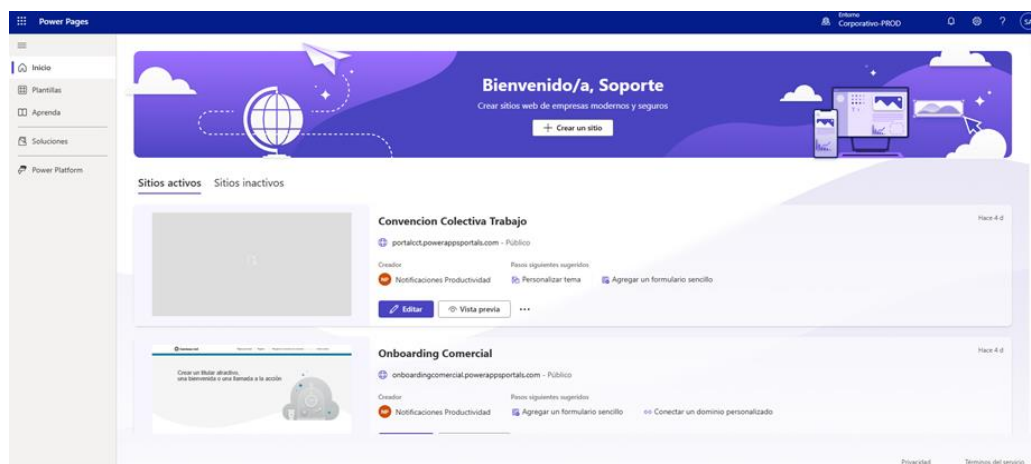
Power Pages

Entorno
Corporativo-PROD

SA

Inicio
Plantillas
Aprenda
Soluciones
Power Platform

Bienvenido/a, Soporte
Crear sitios web de empresas modernos y seguros
+ Crear un sitio

Sitios activos Sitios inactivos

Convencion Colectiva Trabajo
Hace 4 d
portalcct.powerappsportals.com - Público
Creador
NP Notificaciones Productividad
Pasos siguientes sugeridos
Personalizar tema
Agregar un formulario sencillo
Editar
Vista previa
...

Onboarding Comercial
Hace 4 d
onboardingcomercial.powerappsportals.com - Público
Crear un titular atractivo, una bienvenida o una llamada a la acción
Creador
NP Notificaciones Productividad
Pasos siguientes sugeridos
Agregar un formulario sencillo
Conectar un dominio personalizado

Privacidad
Términos del servicio